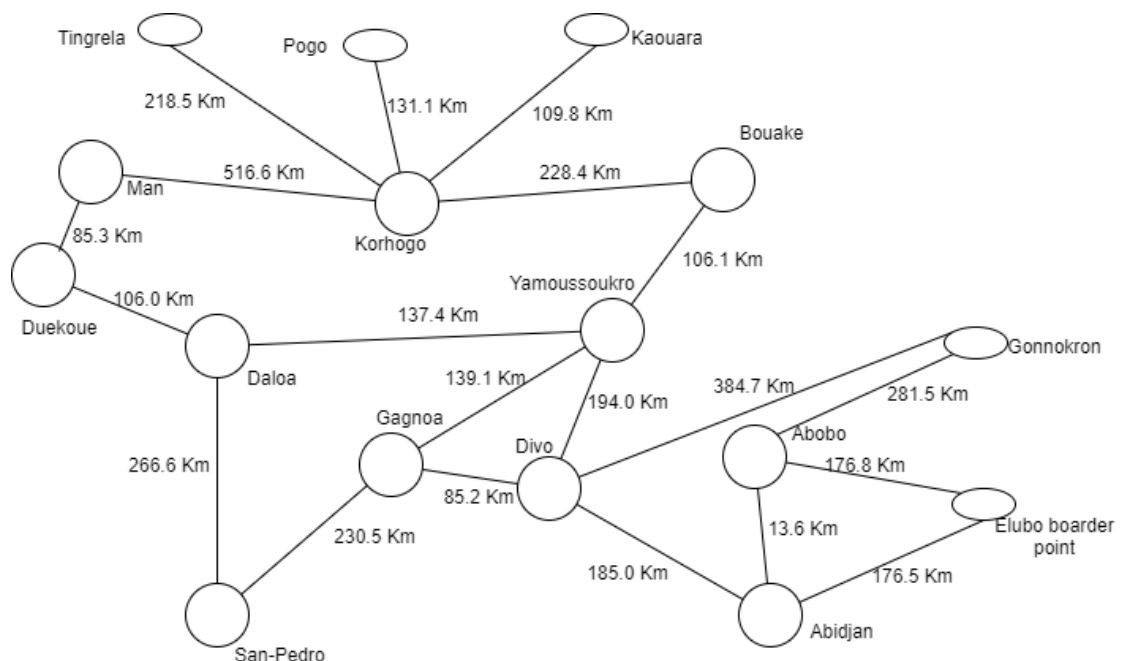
Tingrela
Pogo
Kaouara
218.5 Km
131.1 Km
109.8 Km
Bouake
Man
516.6 Km
228.4 Km
85.3 Km
Korhogo
106.1 Km
Duekoue
106.0 Km
Yamoussoukro
137.4 Km
Gonnokron
Daloa
139.1 Km
384.7 Km
194.0 Km
281.5 Km
Gagnoa
Abobo
Divo
266.6 Km
176.8 Km
85.2 Km
13.6 Km
Elubo boarder point
230.5 Km
185.0 Km
176.5 Km
Abidjan
San-Pedro